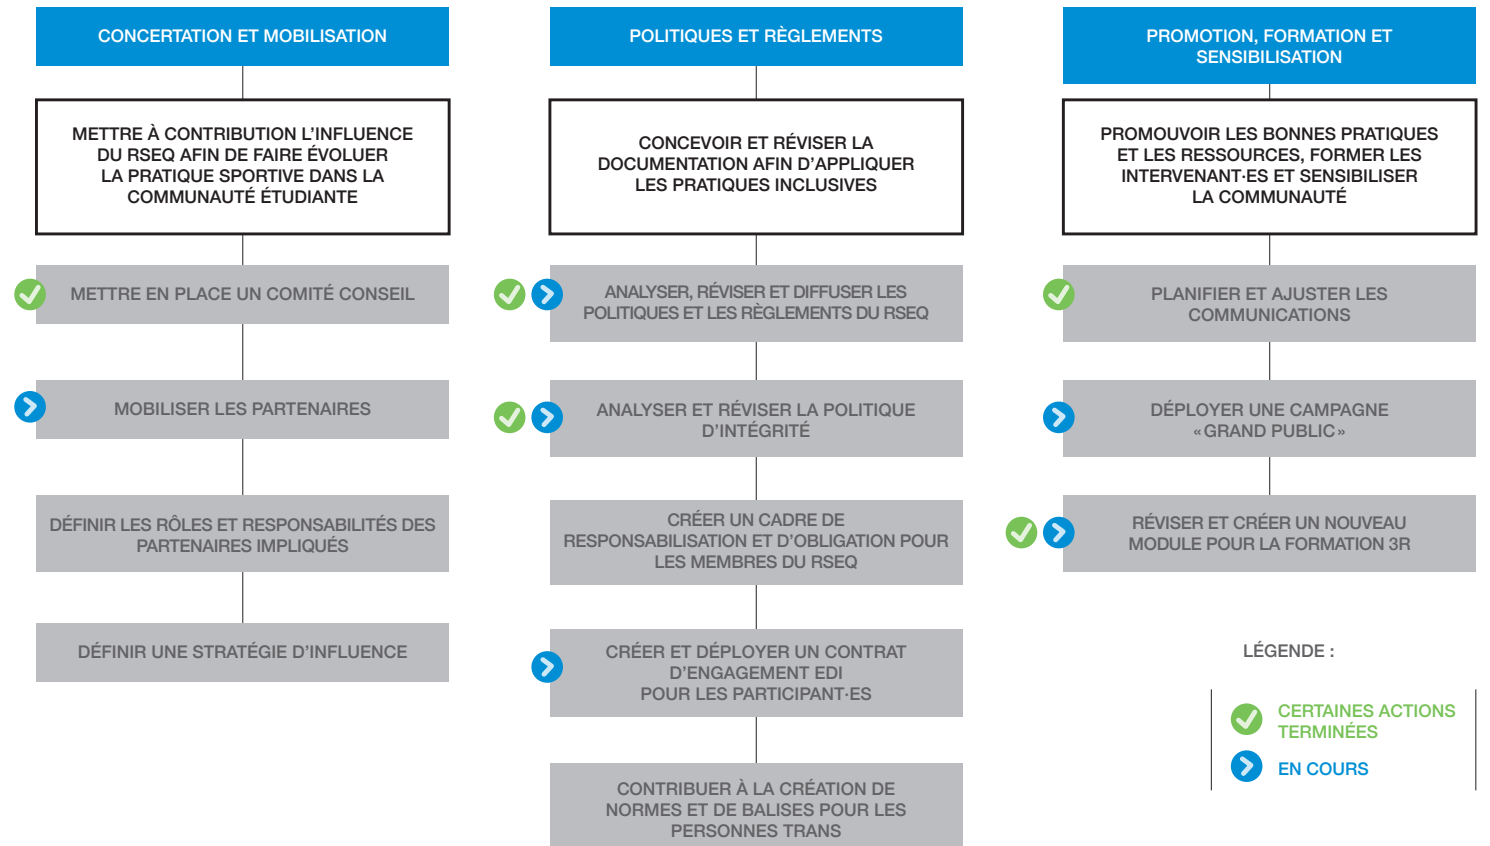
CONCERTATION ET MOBILISATION

METTRE À CONTRIBUTION L'INFLUENCE DU RSEQ AFIN DE FAIRE ÉVOLUER LA PRATIQUE SPORTIVE DANS LA COMMUNAUTÉ ÉTUDIANTE

METTRE EN PLACE UN COMITÉ CONSEIL

MOBILISER LES PARTENAIRES

DÉFINIR LES RÔLES ET RESPONSABILITÉS DES PARTENAIRES IMPLIQUÉS

DÉFINIR UNE STRATÉGIE D'INFLUENCE

POLITIQUES ET RÈGLEMENTS

CONCEVOIR ET RÉVISER LA DOCUMENTATION AFIN D'APPLIQUER LES PRATIQUES INCLUSIVES

ANALYSER, RÉVISER ET DIFFUSER LES POLITIQUES ET LES RÈGLEMENTS DU RSEQ

ANALYSER ET RÉVISER LA POLITIQUE D'INTÉGRITÉ

CRÉER UN CADRE DE RESPONSABILISATION ET D'OBLIGATION POUR LES MEMBRES DU RSEQ

CRÉER ET DÉPLOYER UN CONTRAT D'ENGAGEMENT EDI POUR LES PARTICIPANT·ES

CONTRIBUER À LA CRÉATION DE NORMES ET DE BALISES POUR LES PERSONNES TRANS

PROMOTION, FORMATION ET SENSIBILISATION

PROMOUVOIR LES BONNES PRATIQUES ET LES RESSOURCES, FORMER LES INTERVENANT·ES ET SENSIBILISER LA COMMUNAUTÉ

PLANIFIER ET AJUSTER LES COMMUNICATIONS

DÉPLOYER UNE CAMPAGNE «GRAND PUBLIC»

RÉVISER ET CRÉER UN NOUVEAU MODULE POUR LA FORMATION 3R

LÉGENDE :

CERTAINES ACTIONS TERMINÉES

EN COURS